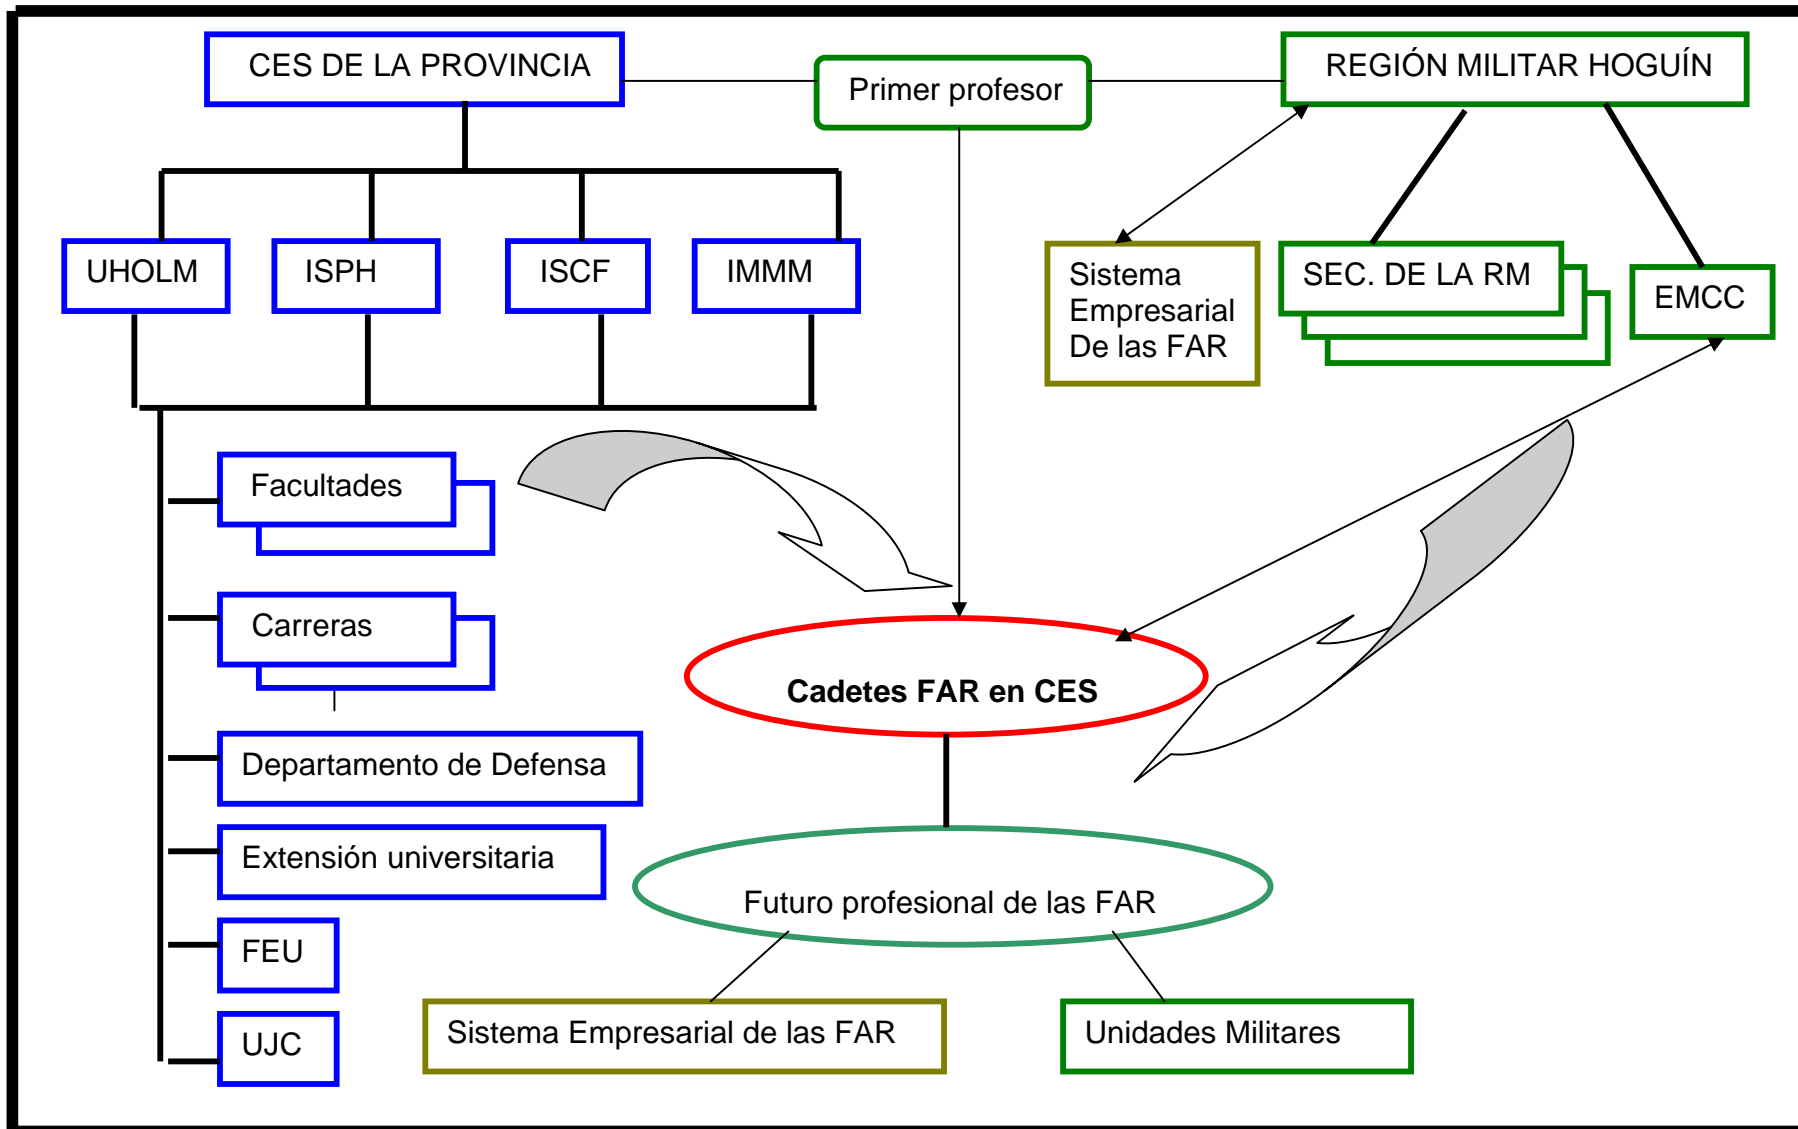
CES DE LA PROVINCIA

Primer profesor

REGIÓN MILITAR HOGUÍN

UHOLM

ISPH

ISCF

IMMM

Sistema Empresarial De las FAR

SEC. DE LA RM

EMCC

Facultades

Carreras

Cadetes FAR en CES

Departamento de Defensa

Extensión universitaria

Futuro profesional de las FAR

FEU

UJC

Sistema Empresarial de las FAR

Unidades Militares